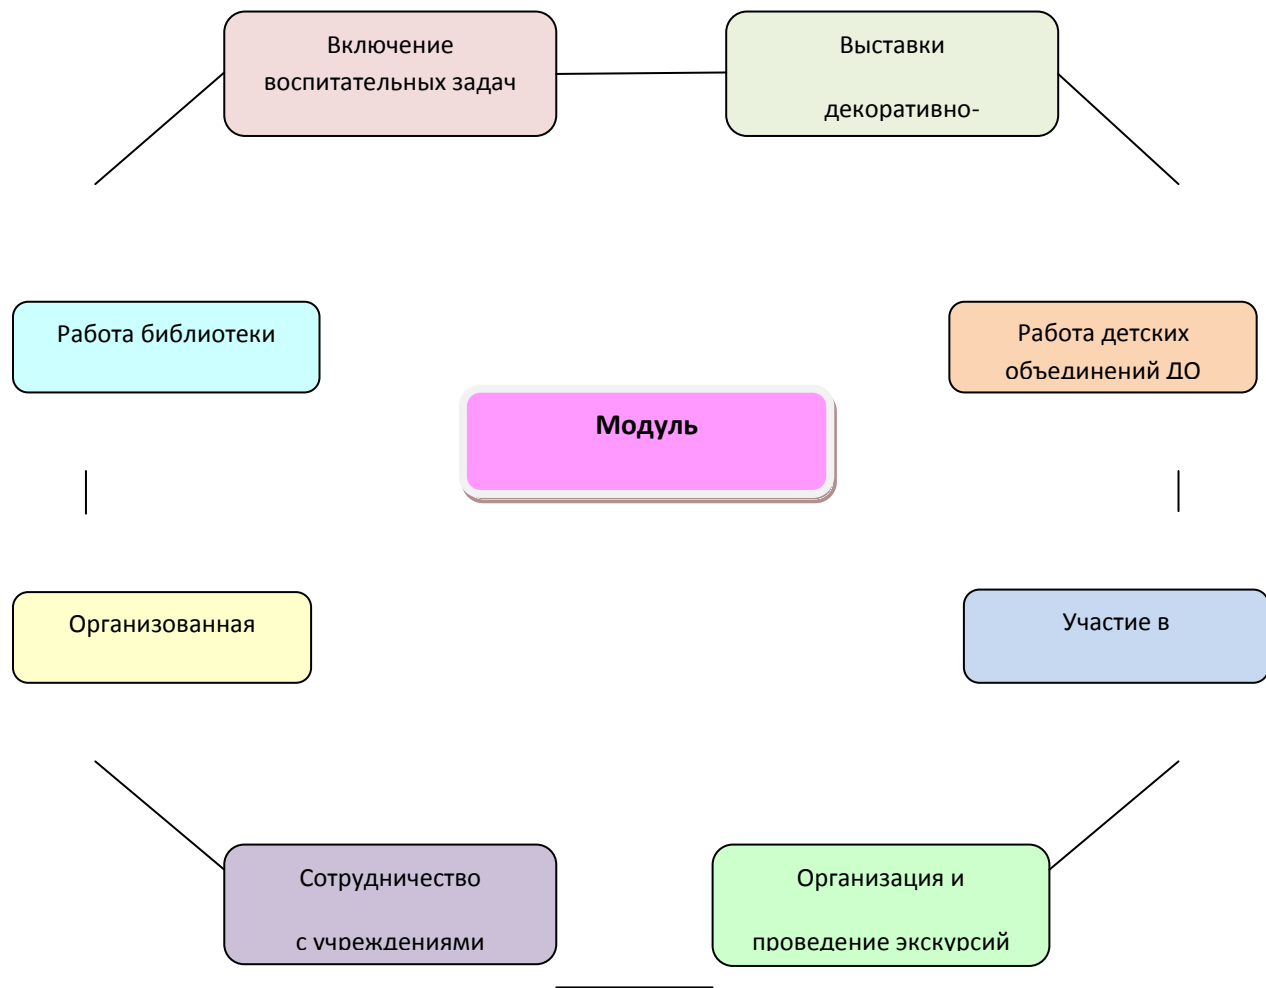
Включение воспитательных задач

Выставки

декоративно-

Работа библиотеки

Модуль

Работа детских объединений ДО

Организованная

Участие в

Сотрудничество

с учреждениями

Организация и

проведение экскурсий